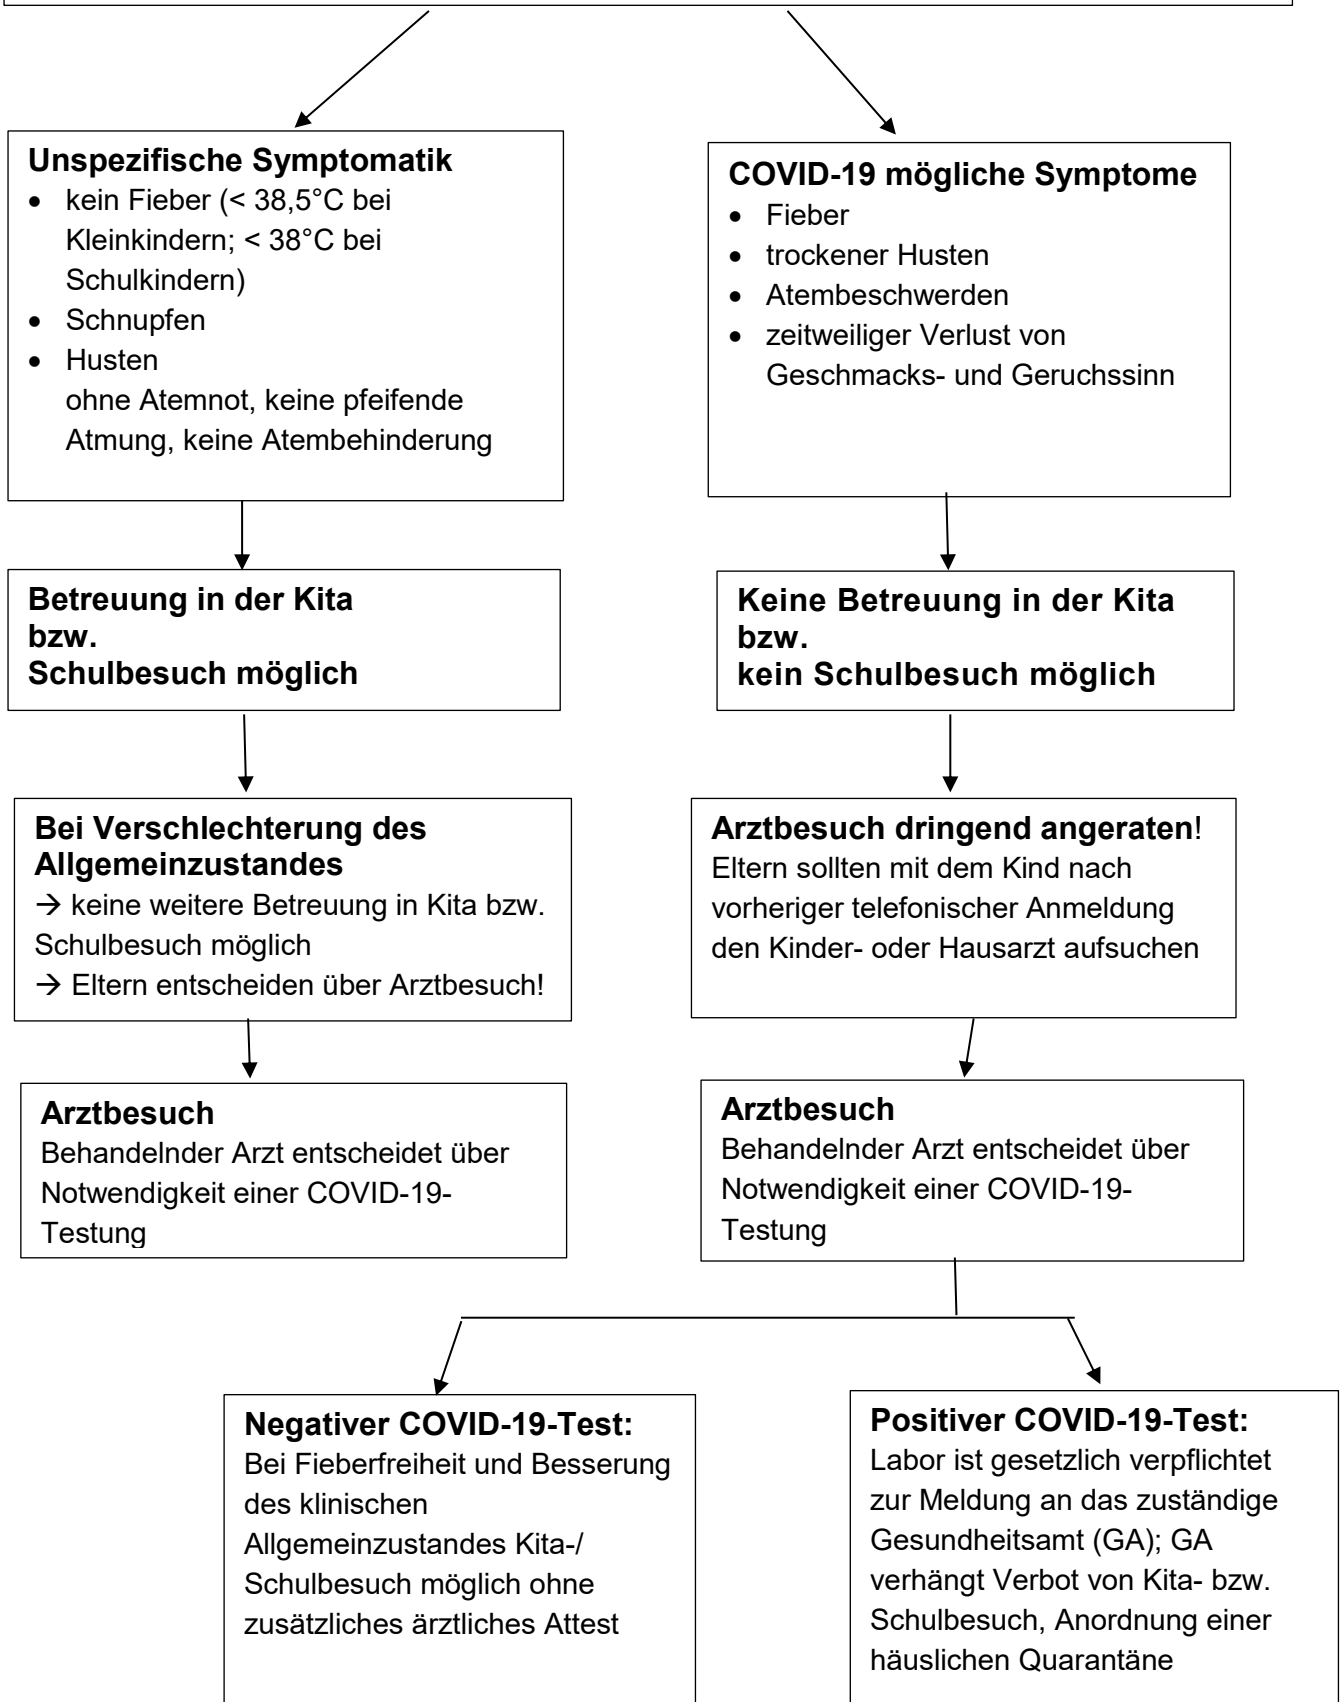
**Unspezifische Symptomatik**
- kein Fieber (< 38,5°C bei Kleinkindern; < 38°C bei Schulkindern)
- Schnupfen
- Husten
ohne Atemnot, keine pfeifende Atmung, keine Atembehinderung

**Betreuung in der Kita bzw. Schulbesuch möglich**

**Bei Verschlechterung des Allgemeinzustandes**
→ keine weitere Betreuung in Kita bzw. Schulbesuch möglich
→ Eltern entscheiden über Arztbesuch!

**Arztbesuch**
Behandelnder Arzt entscheidet über Notwendigkeit einer COVID-19-Testung

**COVID-19 mögliche Symptome**
- Fieber
- trockener Husten
- Atembeschwerden
- zeitweiliger Verlust von Geschmacks- und Geruchssinn

**Keine Betreuung in der Kita bzw. kein Schulbesuch möglich**

**Arztbesuch dringend angeraten**!
Eltern sollten mit dem Kind nach vorheriger telefonischer Anmeldung den Kinder- oder Hausarzt aufsuchen

**Arztbesuch**
Behandelnder Arzt entscheidet über Notwendigkeit einer COVID-19-Testung

**Negativer COVID-19-Test:**
Bei Fieberfreiheit und Besserung des klinischen Allgemeinzustandes Kita-/ Schulbesuch möglich ohne zusätzliches ärztliches Attest

**Positiver COVID-19-Test:**
Labor ist gesetzlich verpflichtet zur Meldung an das zuständige Gesundheitsamt (GA); GA verhängt Verbot von Kita- bzw. Schulbesuch, Anordnung einer häuslichen Quarantäne